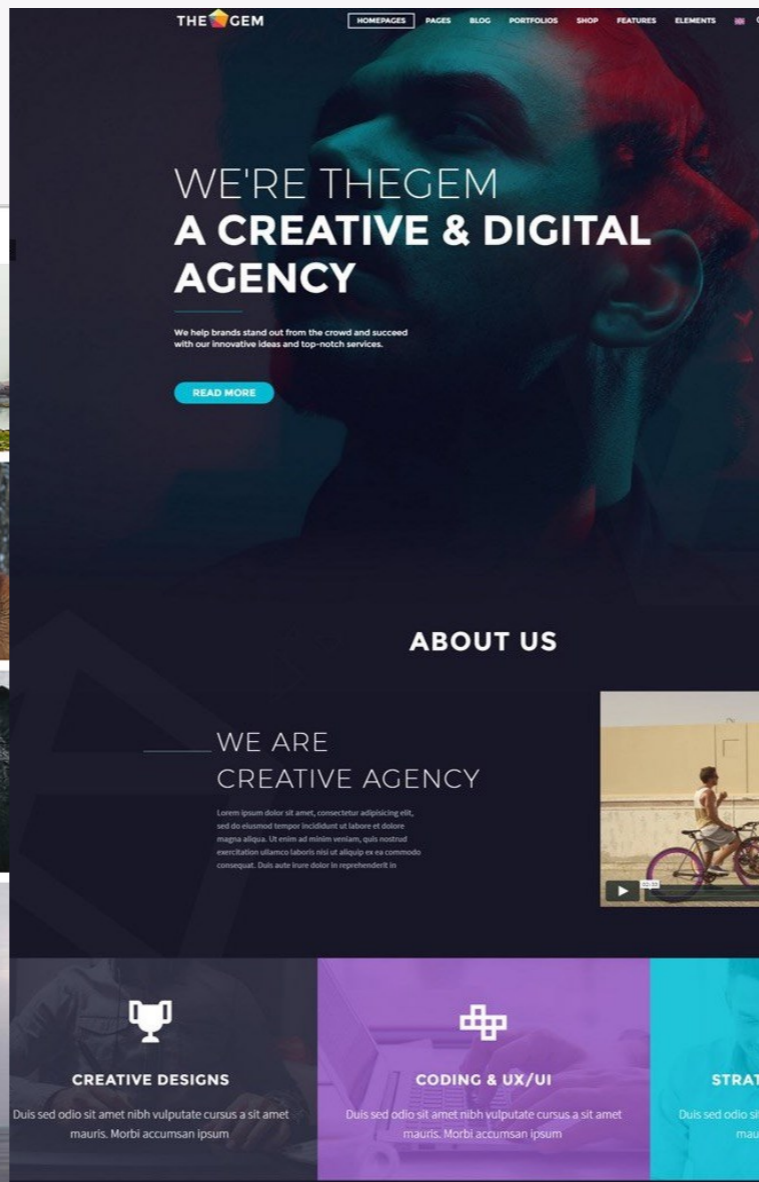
THE GEM

HOMEPAGES PAGES BLOG PORTFOLIOS SHOP FEATURES ELEMENTS

WE'RE THEGEM
A CREATIVE & DIGITAL AGENCY

We help brands stand out from the crowd and succeed with our innovative ideas and top-notch services.

READ MORE

ABOUT US

WE ARE
CREATIVE AGENCY

Lorem ipsum dolor sit amet, consectetur adipisicing elit, sed do eiusmod tempor incididunt ut labore et dolore magna aliqua. Ut enim ad minim veniam, quis nostrud exercitation ullamco laboris nisi ut aliquip ex ea commodo consequat. Duis aute irure dolor in reprehenderit in

CREATIVE DESIGNS

Duis sed odio sit amet nibh vulputate cursus a sit amet mauris. Morbi accumsan ipsum

CODING & UX/UI

Duis sed odio sit amet nibh vulputate cursus a sit amet mauris. Morbi accumsan ipsum

STRAT

Duis sed odio si mau